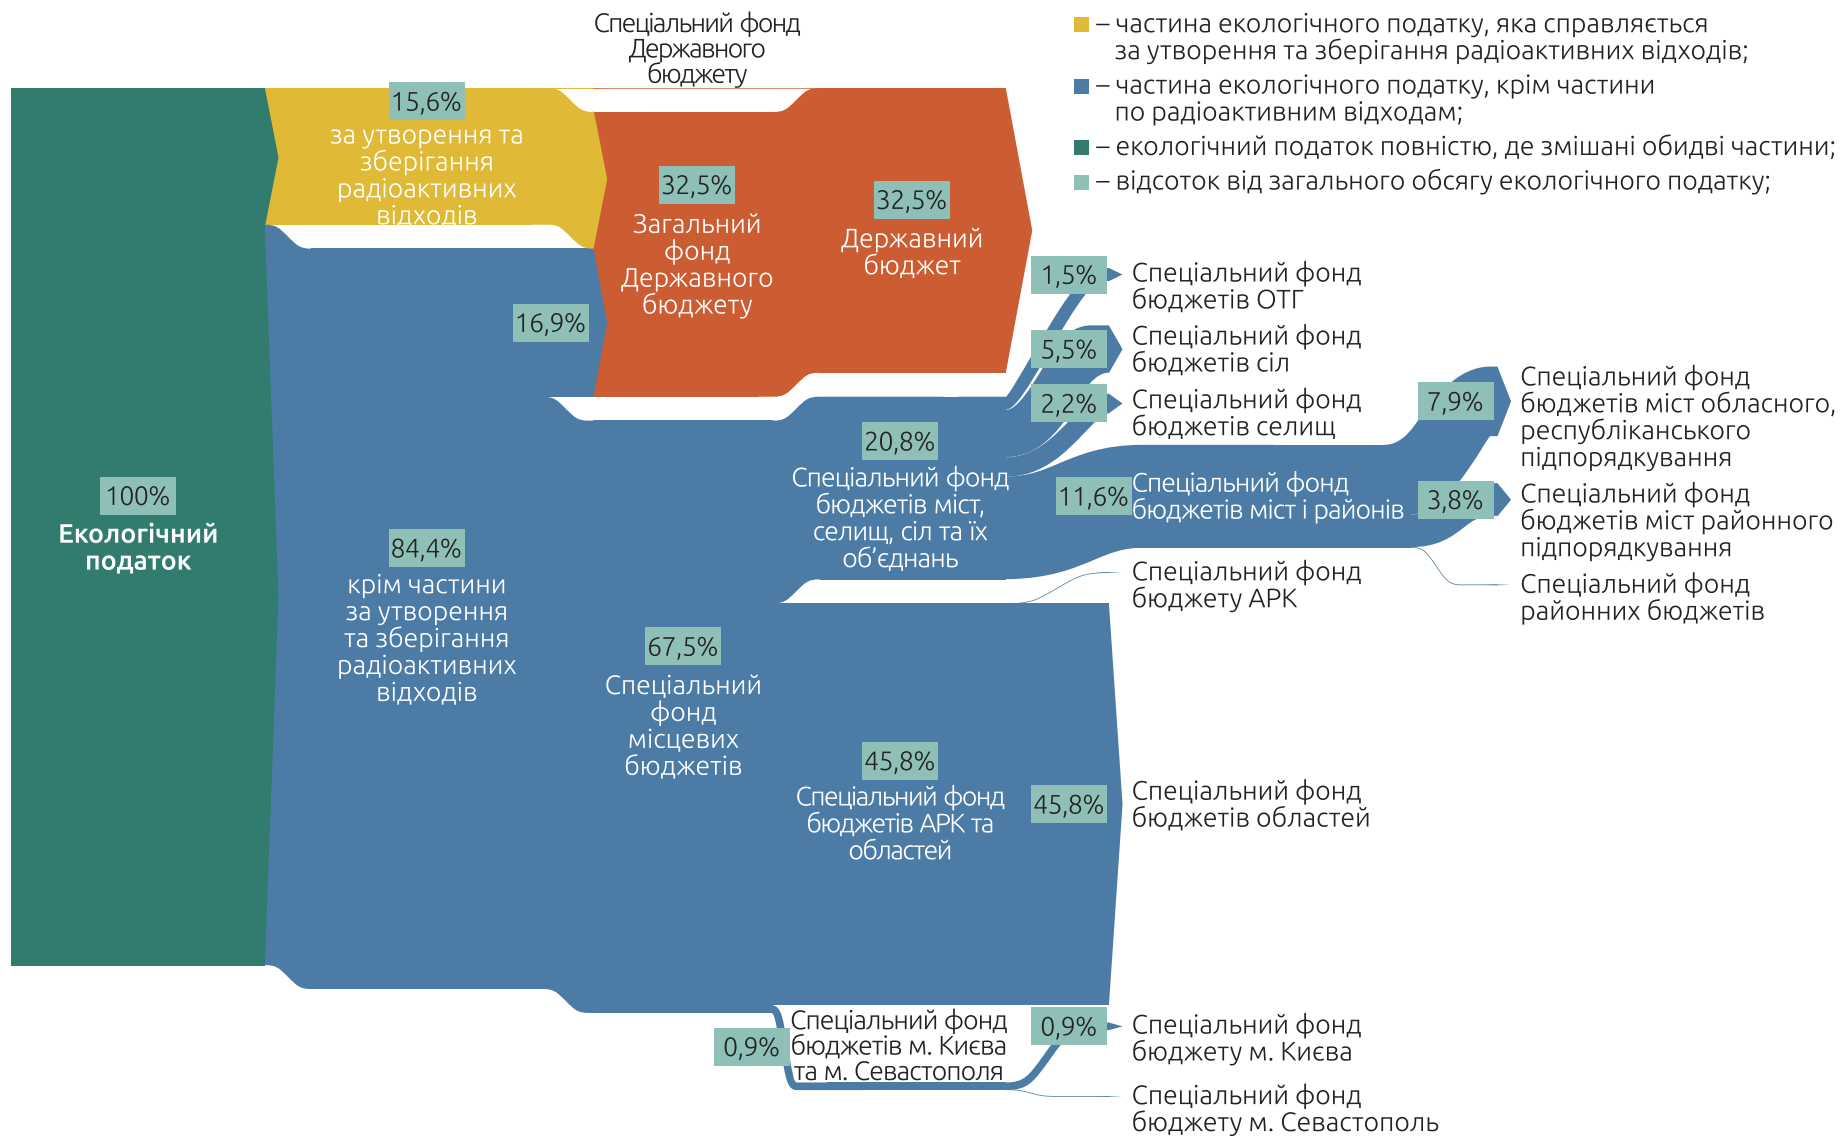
Спеціальний фонд Державного бюджету

– частина екологічного податку, яка справляється за утворення та зберігання радіоактивних відходів;
– частина екологічного податку, крім частини по радіоактивним відходам;
– екологічний податок повністю, де змішані обидві частини;
– відсоток від загального обсягу екологічного податку;

15,6%
за утворення та зберігання радіоактивних відходів

32,5%
Загальний фонд Державного бюджету

32,5%
Державний бюджет

16,9%

100%
Екологічний податок

84,4%
крім частини за утворення та зберігання радіоактивних відходів

1,5%
Спеціальний фонд бюджетів ОТГ

5,5%
Спеціальний фонд бюджетів сіл

2,2%
Спеціальний фонд бюджетів селищ

20,8%
Спеціальний фонд бюджетів міст, селищ, сіл та їх об'єднань

7,9%
Спеціальний фонд бюджетів міст обласного, республіканського підпорядкування

11,6%
Спеціальний фонд бюджетів міст і районів

3,8%
Спеціальний фонд бюджетів міст районного підпорядкування

Спеціальний фонд бюджету АРК

Спеціальний фонд районних бюджетів

67,5%
Спеціальний фонд місцевих бюджетів

45,8%
Спеціальний фонд бюджетів АРК та областей

45,8%
Спеціальний фонд бюджетів областей

0,9%
Спеціальний фонд бюджетів м. Києва та м. Севастополя

0,9%
Спеціальний фонд бюджету м. Києва

Спеціальний фонд бюджету м. Севастополь